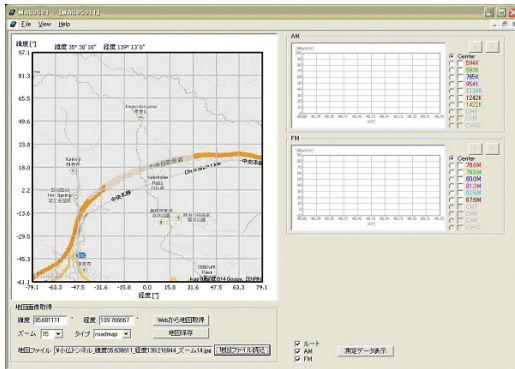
File View Help

緯度 [°] 緯度 35° 36' 18" 経度 139° 13' 0"

97.1
81.3
65.5
49.6
33.8
18.0
2.2
-13.6
-29.5
-45.3
-61.1

-79.1 -63.3 -47.5 -31.6 -15.8 0.0 15.8 31.6 47.5 63.3 79.1
経度 [°]

Map data ©2014 Google, ZENRIN

地図画像取得
緯度 35.608111 ° 経度 139.216667 ° Webから地図取得
ズーム 15 タイプ roadmap 地図保存
地図ファイル 【中央道】緯度35.608611_経度139.216944_ズーム14.jpg 地図ファイル読込

AM
Center
594K
693K
795K
954K
1134K
1242K
1422K
CH8
CH9
CH10

FM
Center
78.6M
79.5M
80.0M
81.3M
82.5M
87.6M
CH7
CH8
CH9
CH10

ルート
AM
FM
測定データ表示